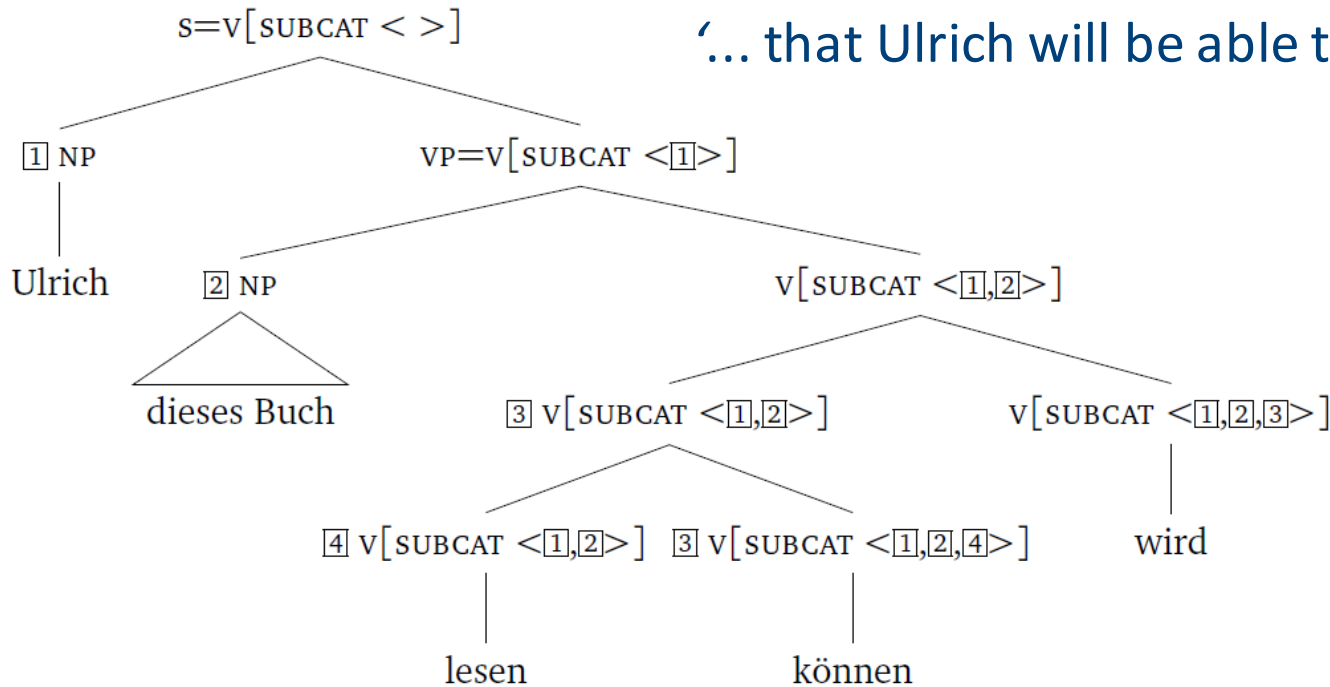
‘... that Ulrich will be able t

S=V[SUBCAT < >]

[1] NP

VP=V[SUBCAT <[1]>]

Ulrich

[2] NP

V[SUBCAT <[1],[2]>]

dieses Buch

[3] V[SUBCAT <[1],[2]>]

V[SUBCAT <[1],[2],[3]>]

[4] V[SUBCAT <[1],[2]>]

[3] V[SUBCAT <[1],[2],[4]>]

wird

lesen

können